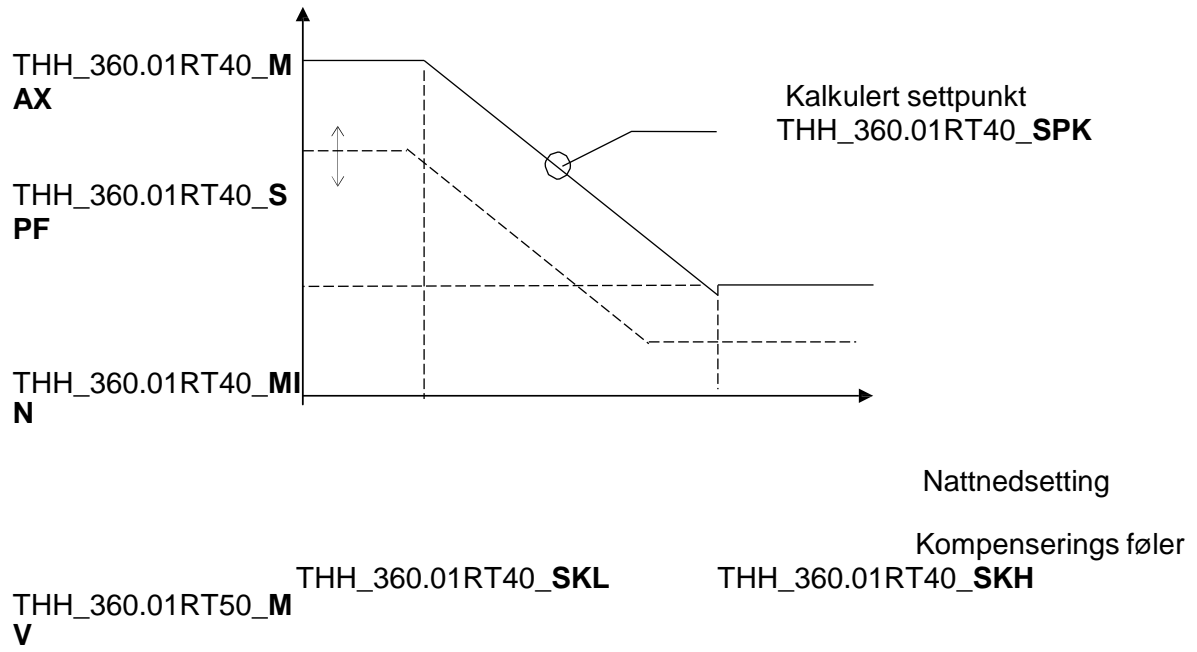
THH_360.01RT40_**MAX**

Kalkulert settpunkt
THH_360.01RT40_**SPK**

THH_360.01RT40_**SPF**

THH_360.01RT40_**MIN**

Nattnedsetting

Kompenserings føler

THH_360.01RT40_**SKL**

THH_360.01RT40_**SKH**

THH_360.01RT50_**MV**